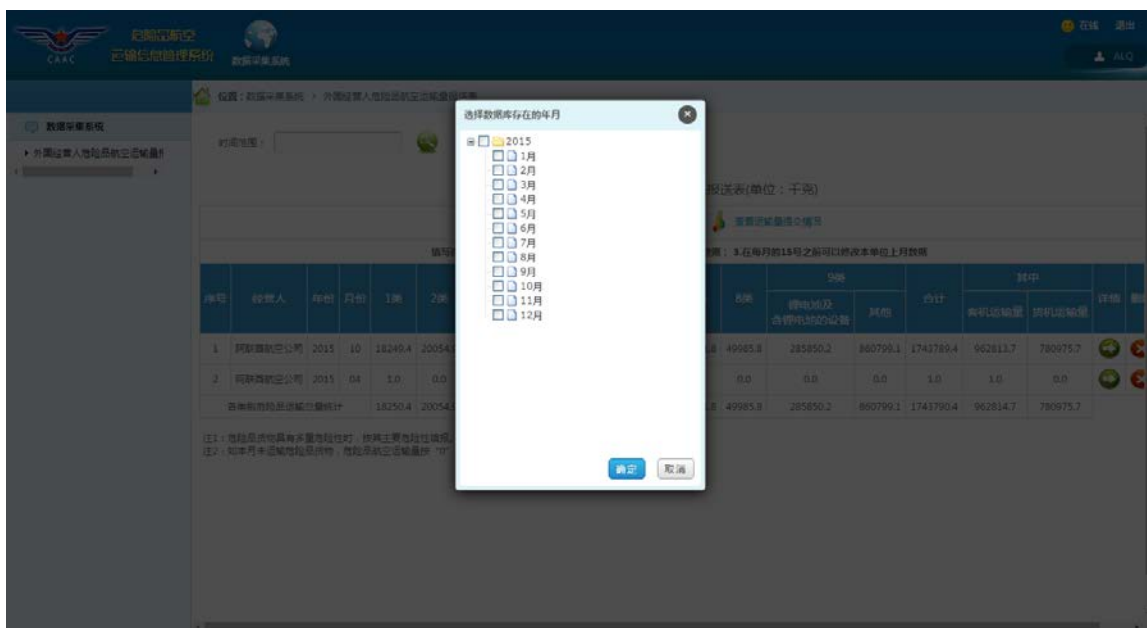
CAAC 危险品航空 运输信息管理系统 数据采集系统

在线 退出

ALQ

数据采集系统

外国经营人危险品航空运输量

位置：数据采集系统 > 外国经营人危险品航空运输量报表

时间范围：

选择数据库存在的年月

2015
1月
2月
3月
4月
5月
6月
7月
8月
9月
10月
11月
12月

确定 取消

报送表(单位：千克)

查看运输量的填报

填写

3.在每月的15号之前可以修改本单位上月数据

| 序号 | 经营人 | 年份 | 月份 | 1类 | 2类 | | 8类 | 9类 锂电池及含锂电池的设备 | 9类 其他 | 合计 | 其中 客机运输量 | 其中 货机运输量 | 详情 | |
|---|---|---|---|---|---|---|---|---|---|---|---|---|---|---|
| 1 | 阿联酋航空公司 | 2015 | 10 | 18249.4 | 200543 | 8 | 49985.8 | 285850.2 | 860799.1 | 1743789.4 | 962813.7 | 780975.7 | | |
| 2 | 阿联酋航空公司 | 2015 | 04 | 1.0 | 0.0 | | 0.0 | 0.0 | 0.0 | 1.0 | 1.0 | 0.0 | | |
| | 各类别危险品运输总量统计 | | | 18250.4 | 200543 | 8 | 49985.8 | 285850.2 | 860799.1 | 1743790.4 | 962814.7 | 780975.7 | | |

注1：当危险品货物具有多重危险性时，按其主要危险性填报。
注2：如本月未运输危险品货物，危险品航空运输量按“0”